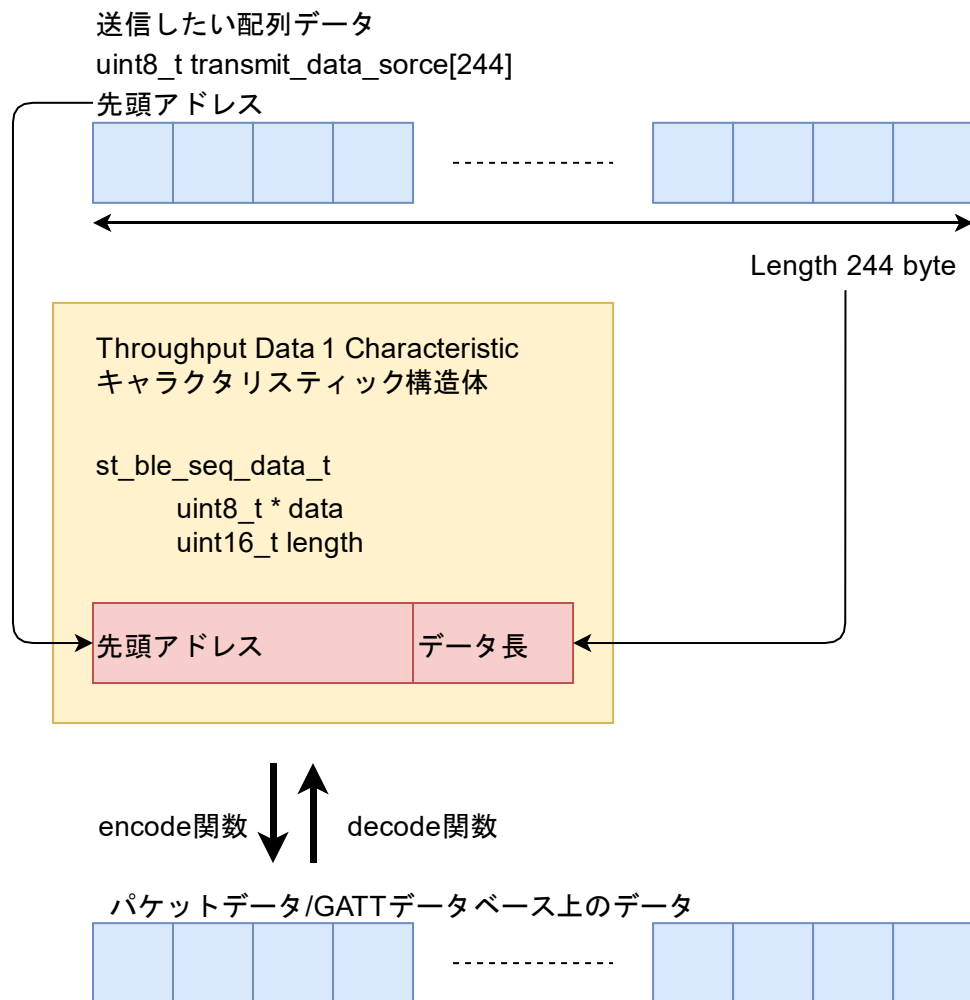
送信したい配列データ
uint8_t transmit_data_sorce[244]
先頭アドレス

Length 244 byte

Throughput Data 1 Characteristic
キャラクタリスティック構造体

st_ble_seq_data_t
uint8_t * data
uint16_t length

先頭アドレス
データ長

encode関数
decode関数

パケットデータ/GATTデータベース上のデータ